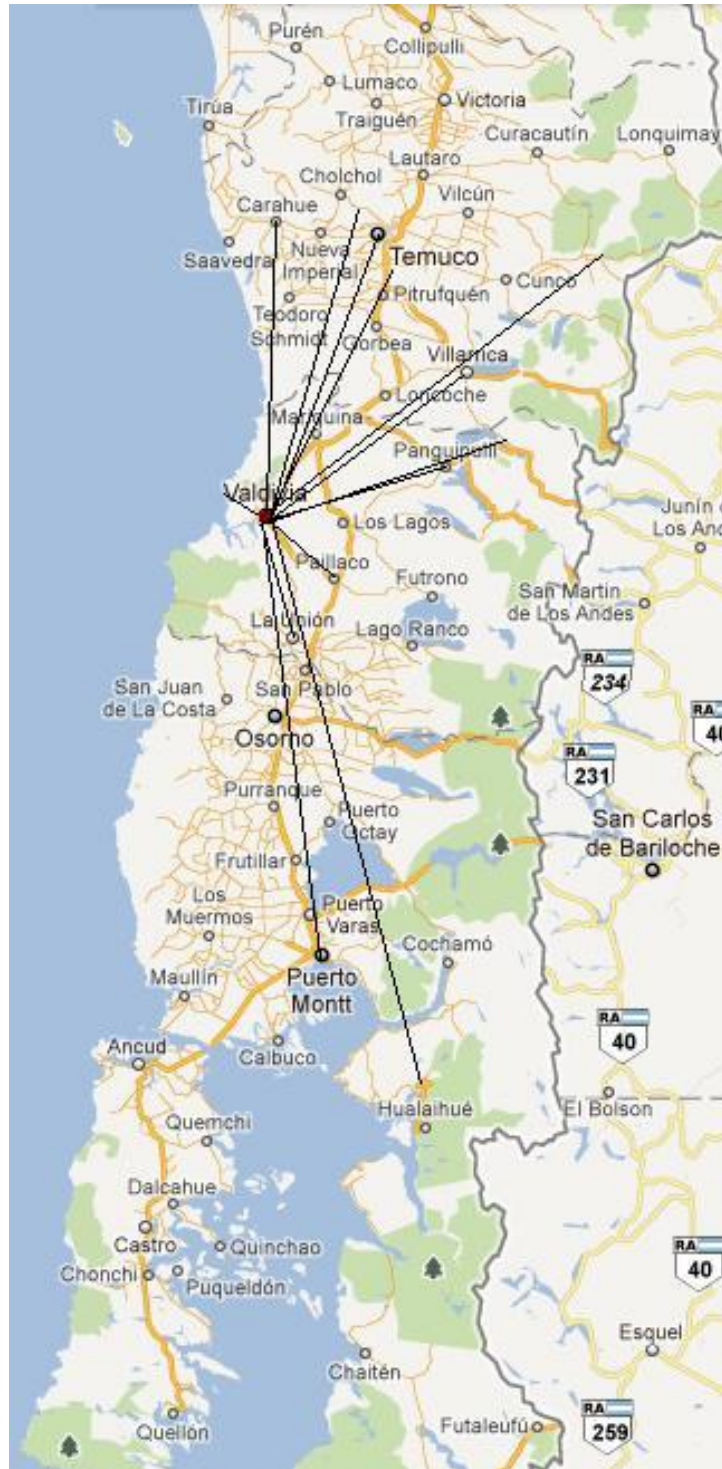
Purén
Collipulli
Lumaco
Victoria
Tirúa
Traiguén
Curacautín
Lonquimay
Lautaro
Cholchol
Vilcún
Carahue
Temuco
Saavedra
Nueva Imperial
Cunco
Pitrufquén
Teodoro Schmidt
Gorbea
Villarrica
Loncoche
Mariquina
Panguipulli
Valdivia
Los Lagos
Junín de Los An
Paillaco
Futrono
San Martín de Los Andes
La Unión
Lago Ranco
RA 234
San Juan de La Costa
San Pablo
Osorno
RA 40
RA 231
Purranque
Puerto Octay
San Carlos de Bariloche
Frutillar
Los Muermos
Puerto Varas
Cochamó
Maullín
Puerto Montt
RA 40
Ancud
Calbuco
Hualaihué
El Bolson
Quemchi
Dalcahue
Castro
Quinchao
RA 40
Chonchi
Puqueldón
Esquel
Chaitén
RA 259
Quellón
Futaleufú